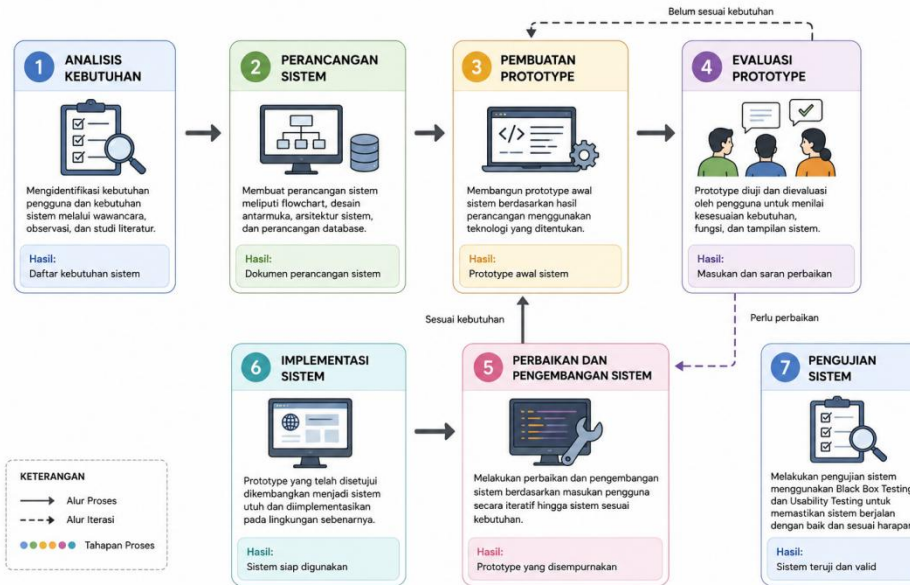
Belum sesuai kebutuhan

1 ANALISIS KEBUTUHAN

Mengidentifikasi kebutuhan pengguna dan kebutuhan sistem melalui wawancara, observasi, dan studi literatur.

Hasil:
Daftar kebutuhan sistem

2 PERANCANGAN SISTEM

Membuat perancangan sistem meliputi flowchart, desain antarmuka, arsitektur sistem, dan perancangan database.

Hasil:
Dokumen perancangan sistem

3 PEMBUATAN PROTOTYPE

Membangun prototype awal sistem berdasarkan hasil perancangan menggunakan teknologi yang ditentukan.

Hasil:
Prototype awal sistem

4 EVALUASI PROTOTYPE

Prototype diuji dan dievaluasi oleh pengguna untuk menilai kesesuaian kebutuhan, fungsi, dan tampilan sistem.

Hasil:
Masukan dan saran perbaikan

Sesuai kebutuhan

Perlu perbaikan

6 IMPLEMENTASI SISTEM

Prototype yang telah disetujui dikembangkan menjadi sistem utuh dan diimplementasikan pada lingkungan sebenarnya.

Hasil:
Sistem siap digunakan

5 PERBAIKAN DAN PENGEMBANGAN SISTEM

Melakukan perbaikan dan pengembangan sistem berdasarkan masukan pengguna secara iteratif hingga sistem sesuai kebutuhan.

Hasil:
Prototype yang disempurnakan

7 PENGUJIAN SISTEM

Melakukan pengujian sistem menggunakan Black Box Testing dan Usability Testing untuk memastikan sistem berjalan dengan baik dan sesuai harapan

Hasil:
Sistem teruji dan valid

KETERANGAN
Alur Proses
Alur Iterasi
Tahapan Proses